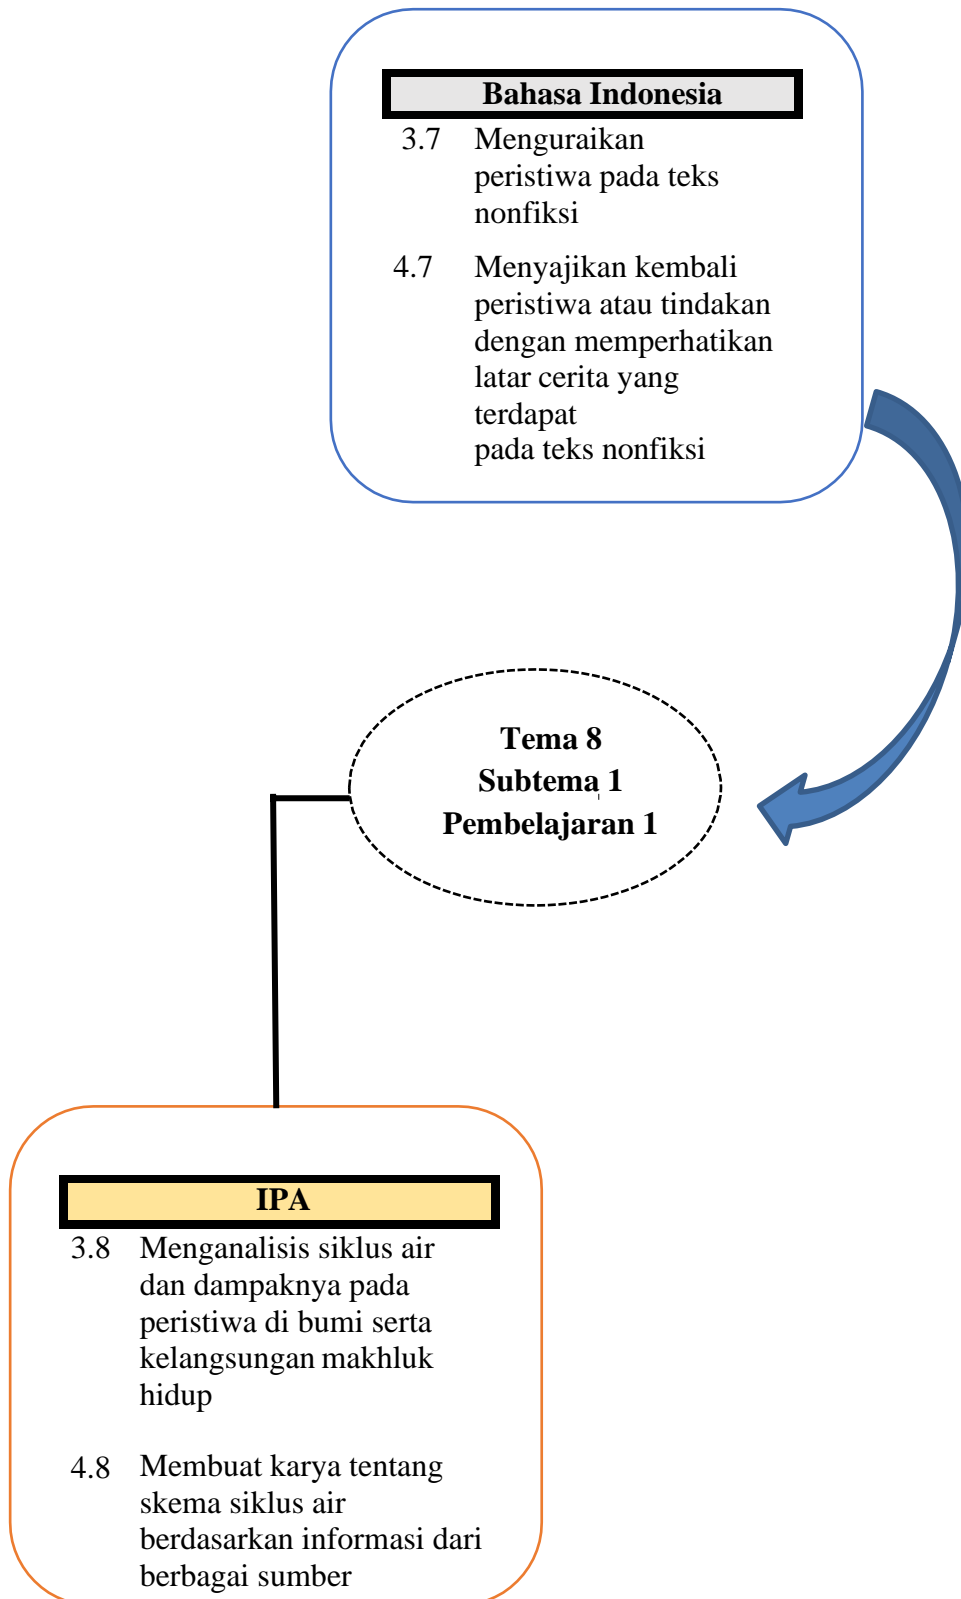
Bahasa Indonesia

3.7 Menguraikan peristiwa pada teks nonfiksi

4.7 Menyajikan kembali peristiwa atau tindakan dengan memperhatikan latar cerita yang terdapat
pada teks nonfiksi

Tema 8
Subtema 1
Pembelajaran 1

IPA

3.8 Menganalisis siklus air dan dampaknya pada peristiwa di bumi serta kelangsungan makhluk hidup

4.8 Membuat karya tentang skema siklus air berdasarkan informasi dari berbagai sumber